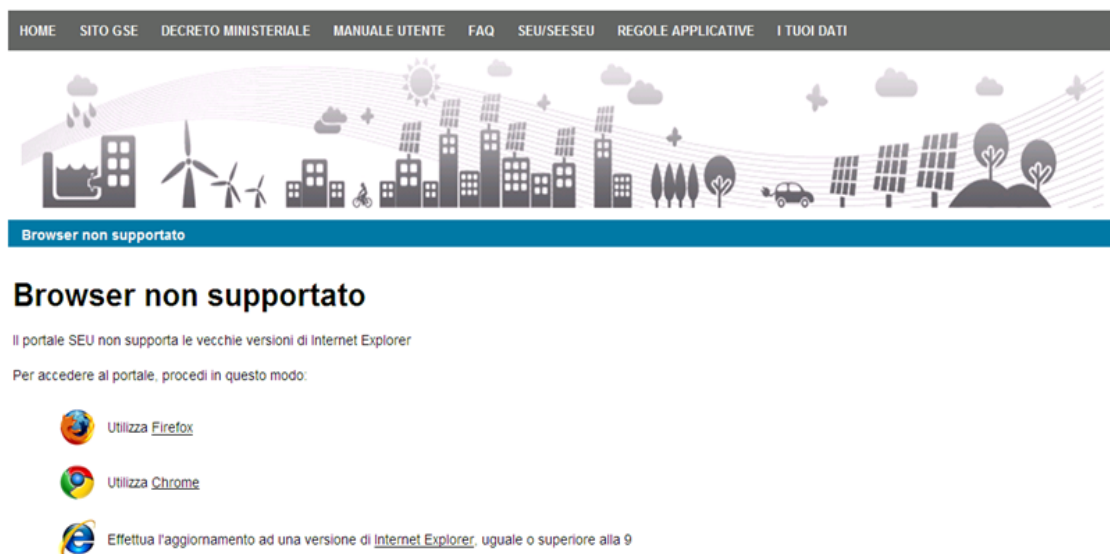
HOME SITO GSE DECRETO MINISTERIALE MANUALE UTENTE FAQ SEU/SEESEU REGOLE APPLICATIVE I TUOI DATI

Browser non supportato

Browser non supportato

Il portale SEU non supporta le vecchie versioni di Internet Explorer

Per accedere al portale, procedi in questo modo:

Utilizza Firefox

Utilizza Chrome

Effettua l'aggiornamento ad una versione di Internet Explorer, uguale o superiore alla 9